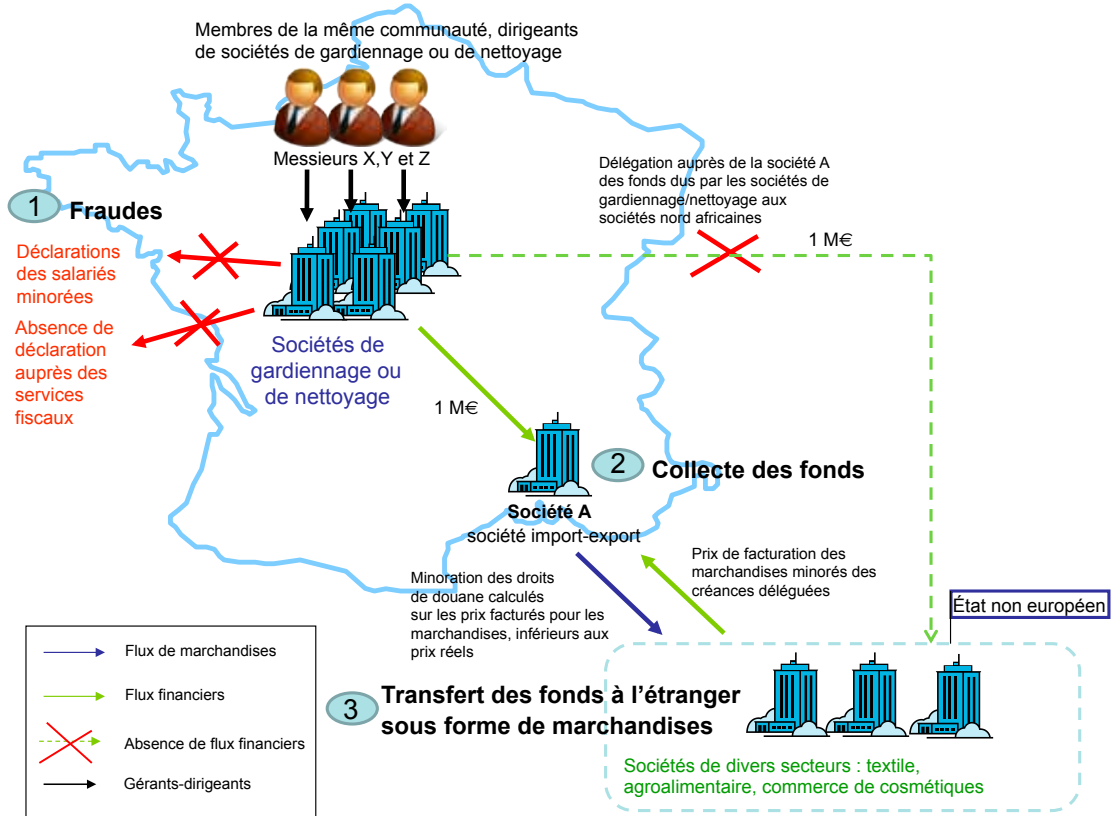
Membres de la même communauté, dirigeants de sociétés de gardiennage ou de nettoyage

Messieurs X,Y et Z

1 Fraudes

Déclarations des salariés minorées

Absence de déclaration auprès des services fiscaux

Sociétés de gardiennage ou de nettoyage

Délégation auprès de la société A des fonds dus par les sociétés de gardiennage/nettoyage aux sociétés nord africaines

1 M€

1 M€

2 Collecte des fonds

Société A
société import-export

Prix de facturation des marchandises minorés des créances déléguées

Minoration des droits de douane calculés sur les prix facturés pour les marchandises, inférieurs aux prix réels

État non européen

Flux de marchandises

Flux financiers

Absence de flux financiers

Gérants-dirigeants

3 Transfert des fonds à l'étranger sous forme de marchandises

Sociétés de divers secteurs : textile, agroalimentaire, commerce de cosmétiques